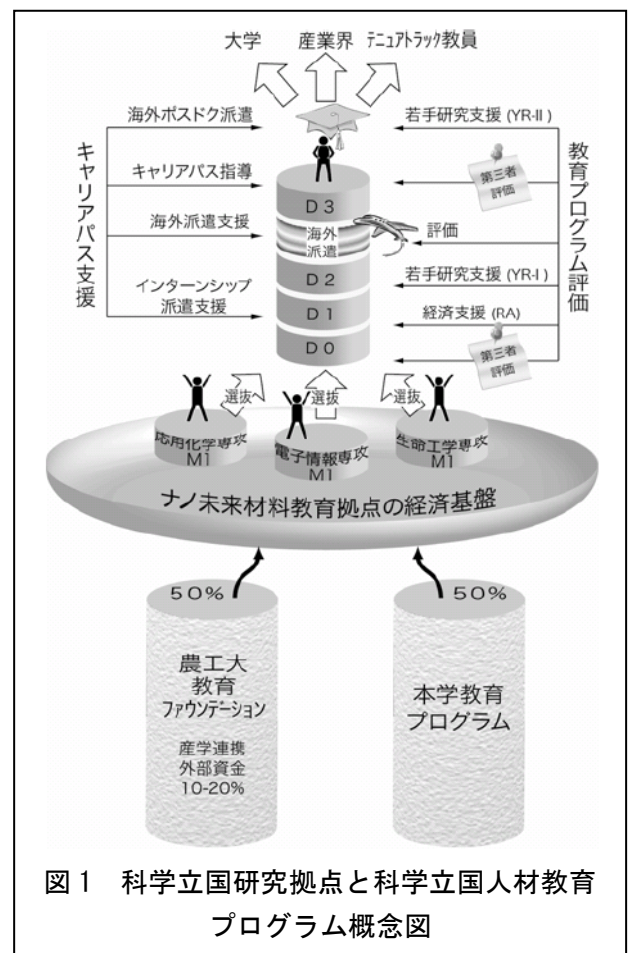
大学　産業界　テニュアトラック教員

海外ポスドク派遣

キャリアパス指導

海外派遣支援

インターンシップ派遣支援

キャリアパス支援

若手研究支援 (YR-II )

第三者評価

評価

若手研究支援 (YR-I )

経済支援 (RA)

第三者評価

教育プログラム評価

D3

海外派遣

D2

D1

D0

選抜

選抜

選抜

応用化学専攻 M1

電子情報専攻 M1

生命工学専攻 M1

ナノ未来材料教育拠点の経済基盤

50%

農工大教育ファウンデーション

産学連携外部資金 10-20%

50%

本学教育プログラム

図１　科学立国研究拠点と科学立国人材教育プログラム概念図